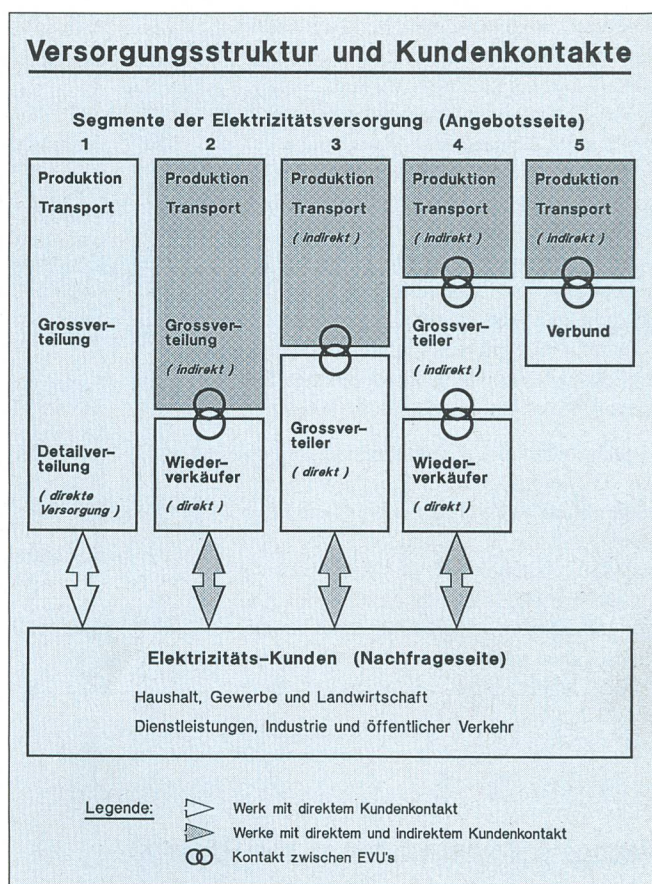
Versorgungsstruktur und Kundenkontakte

Segmente der Elektrizitätsversorgung (Angebotsseite)

1

Produktion
Transport

Grossverteilung

Detailverteilung
( direkte Versorgung )

2

Produktion
Transport

Grossverteilung
( indirekt )

Wiederverkäufer
( direkt )

3

Produktion
Transport
( indirekt )

Grossverteiler
( direkt )

4

Produktion
Transport
( indirekt )

Grossverteiler
( indirekt )

Wiederverkäufer
( direkt )

5

Produktion
Transport
( indirekt )

Verbund

Elektrizitäts-Kunden (Nachfrageseite)

Haushalt, Gewerbe und Landwirtschaft

Dienstleistungen, Industrie und öffentlicher Verkehr

Legende:
Werk mit direktem Kundenkontakt
Werke mit direktem und indirektem Kundenkontakt
Kontakt zwischen EVU's